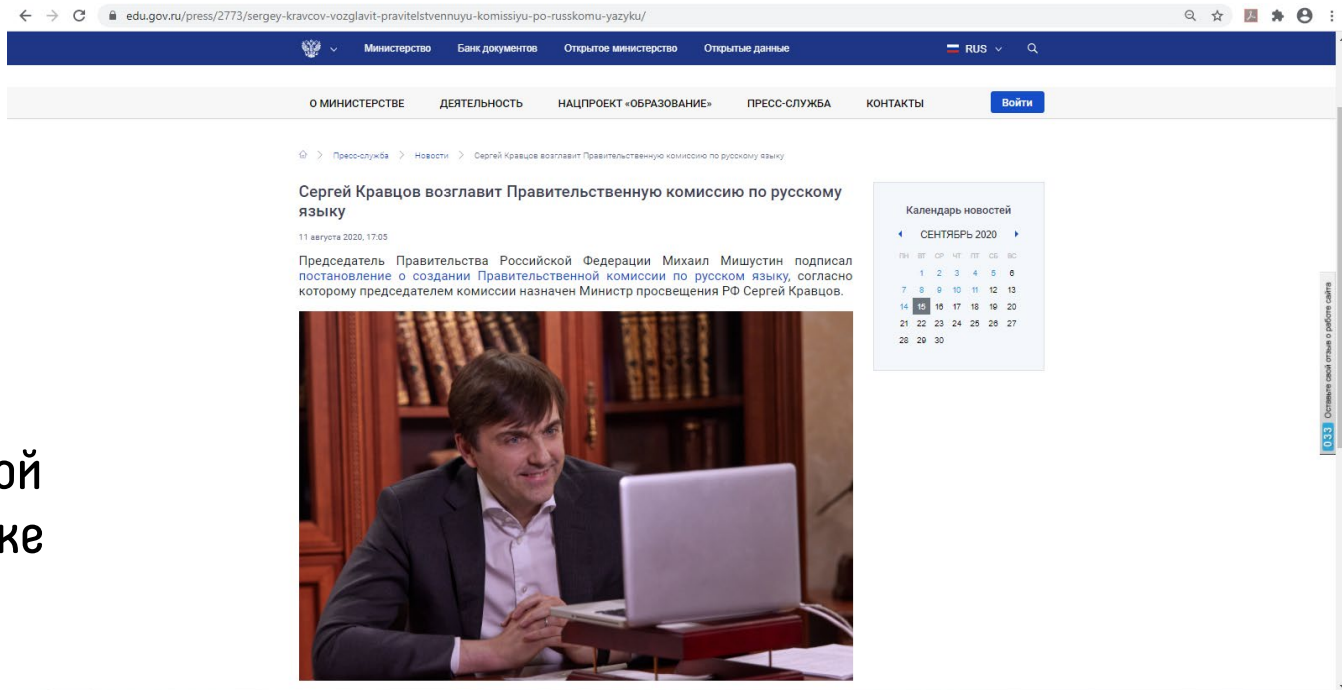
edu.gov.ru/press/2773/sergey-kravcov-vozglavit-pravitelstvennuyu-komissiyu-po-russkomu-yazyku/

Министерство Банк документов Открытое министерство Открытые данные RUS

О МИНИСТЕРСТВЕ ДЕЯТЕЛЬНОСТЬ НАЦПРОЕКТ «ОБРАЗОВАНИЕ» ПРЕСС-СЛУЖБА КОНТАКТЫ Войти

Пресс-служба > Новости > Сергей Кравцов возглавит Правительственную комиссию по русскому языку

Сергей Кравцов возглавит Правительственную комиссию по русскому языку

11 августа 2020, 17:05

Председатель Правительства Российской Федерации Михаил Мишустин подписал постановление о создании Правительственной комиссии по русскому языку, согласно которому председателем комиссии назначен Министр просвещения РФ Сергей Кравцов.

Календарь новостей

СЕНТЯБРЬ 2020

| ПН | ВТ | СР | ЧТ | ПТ | СБ | ВС |
|---|---|---|---|---|---|---|
| | 1 | 2 | 3 | 4 | 5 | 6 |
| 7 | 8 | 9 | 10 | 11 | 12 | 13 |
| 14 | 15 | 16 | 17 | 18 | 19 | 20 |
| 21 | 22 | 23 | 24 | 25 | 26 | 27 |
| 28 | 29 | 30 | | | | |

033 Оставьте свой отзыв о работе сайта

ой
ке